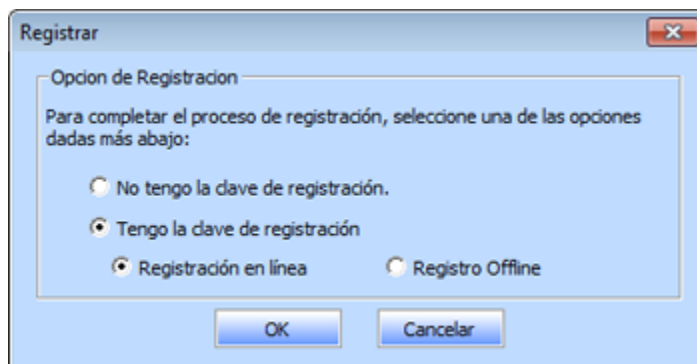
Registrar

Opcion de Registracion

Para completar el proceso de registración, seleccione una de las opciones dadas más abajo:

No tengo la clave de registración.

Tengo la clave de registración

Registración en línea

Registro Offline

OK

Cancelar